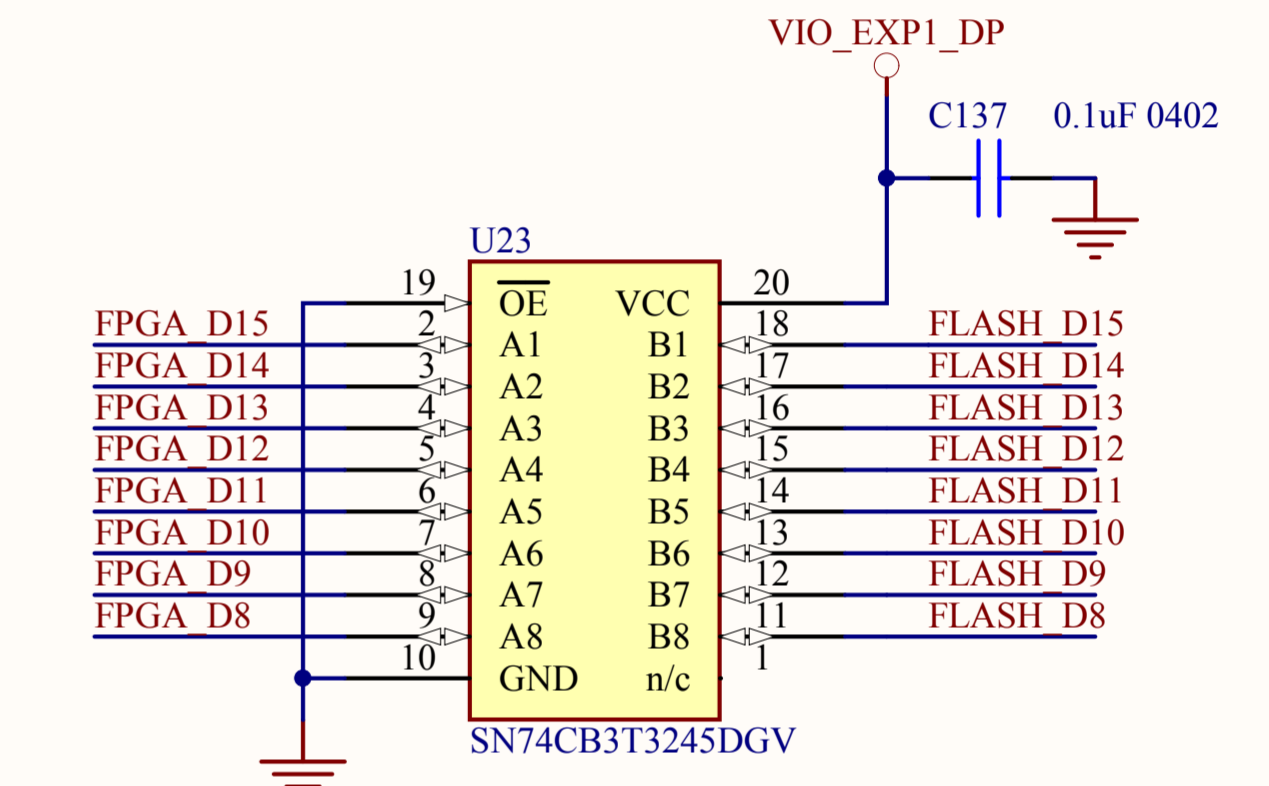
VIO_EXP1_DP

C137 0.1uF 0402

U23

19 $\overline{OE}$ VCC 20
FPGA_D15 2 A1 B1 18 FLASH_D15
FPGA_D14 3 A2 B2 17 FLASH_D14
FPGA_D13 4 A3 B3 16 FLASH_D13
FPGA_D12 5 A4 B4 15 FLASH_D12
FPGA_D11 6 A5 B5 14 FLASH_D11
FPGA_D10 7 A6 B6 13 FLASH_D10
FPGA_D9 8 A7 B7 12 FLASH_D9
FPGA_D8 9 A8 B8 11 FLASH_D8
10 GND n/c 1

SN74CB3T3245DGV